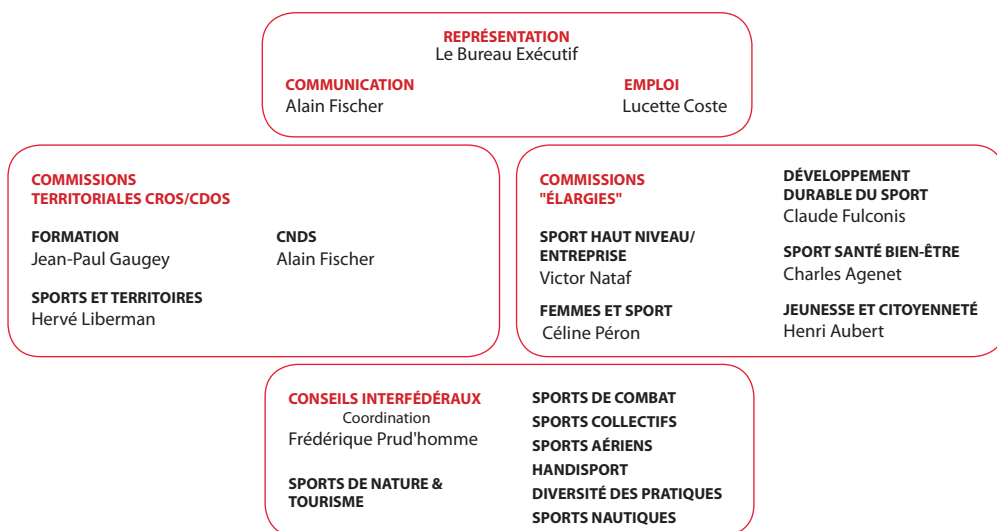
REPRÉSENTATION
Le Bureau Exécutif

COMMUNICATION
Alain Fischer

EMPLOI
Lucette Coste

COMMISSIONS TERRITORIALES CROS/CDOS

FORMATION
Jean-Paul Gaugey

CNDS
Alain Fischer

SPORTS ET TERRITOIRES
Hervé Liberman

COMMISSIONS "ÉLARGIES"

SPORT HAUT NIVEAU/ ENTREPRISE
Victor Nataf

FEMMES ET SPORT
Céline Péron

DÉVELOPPEMENT DURABLE DU SPORT
Claude Fulconis

SPORT SANTÉ BIEN-ÊTRE
Charles Agenet

JEUNESSE ET CITOYENNETÉ
Henri Aubert

CONSEILS INTERFÉDÉRAUX
Coordination
Frédérique Prud'homme

SPORTS DE NATURE & TOURISME

SPORTS DE COMBAT
SPORTS COLLECTIFS
SPORTS AÉRIENS
HANDISPORT
DIVERSITÉ DES PRATIQUES
SPORTS NAUTIQUES